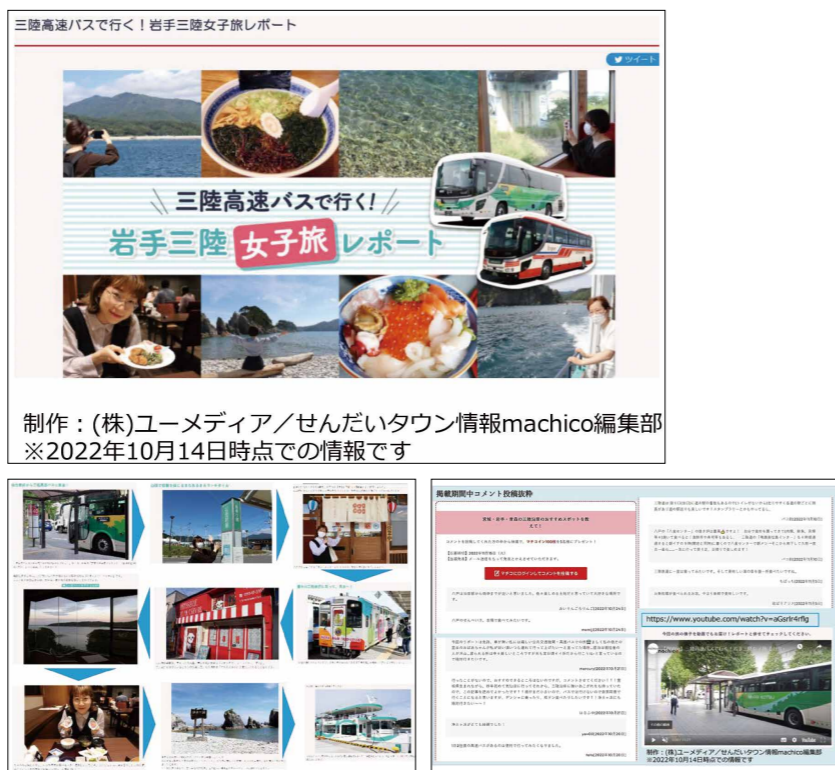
三陸高速バスで行く！岩手三陸女子旅レポート

ツイート

三陸高速バスで行く！
岩手三陸 女子旅 レポート

制作：(株)ユーメディア／せんだいタウン情報machico編集部
※2022年10月14日時点での情報です

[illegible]

掲載期間中コメント投稿抜粋

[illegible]

https://www.youtube.com/watch?v=aGsrlr4rflg

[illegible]

制作：(株)ユーメディア／せんだいタウン情報machico編集部
※2022年10月14日時点での情報です